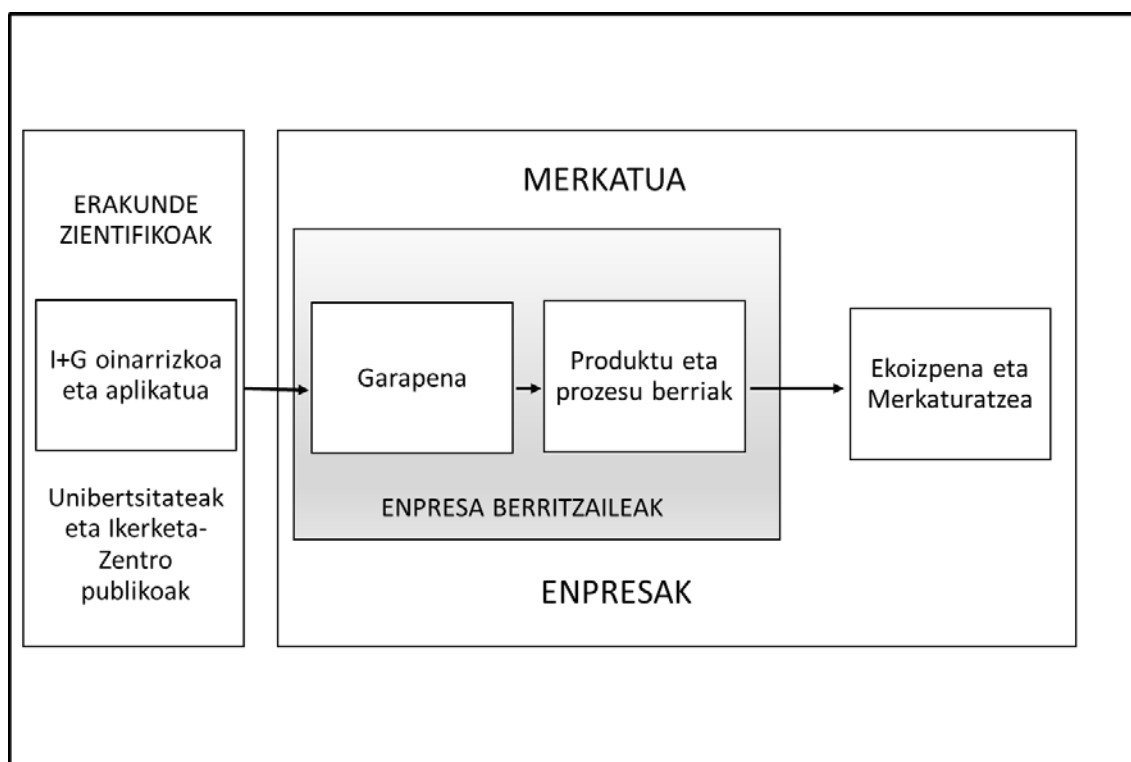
ERAKUNDE ZIENTIFIKOAK

I+G oinarrizkoa eta aplikatua

Unibertsitateak eta Ikerketa-Zentro publikoak

MERKATUA

Garapena

Produktu eta prozesu berriak

ENPRESA BERRITZAILEAK

Ekoizpena eta Merkaturatzea

ENPRESAK